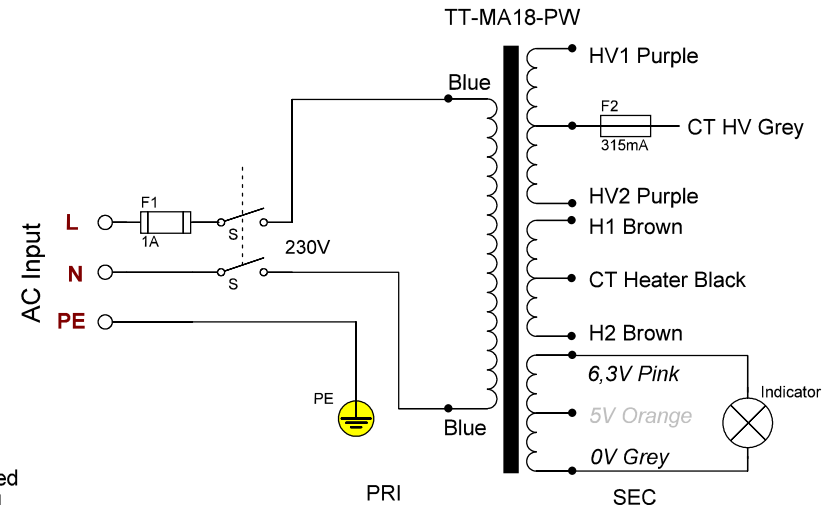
TT-MA18-PW

HV1 Purple

F2

CT HV Grey

315mA

HV2 Purple

H1 Brown

CT Heater Black

H2 Brown

6,3V Pink

Indicator

5V Orange

0V Grey

SEC

Blue

Blue

230V

F1

1A

S

S

L

N

PE

AC Input

PE

PRI

ed

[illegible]